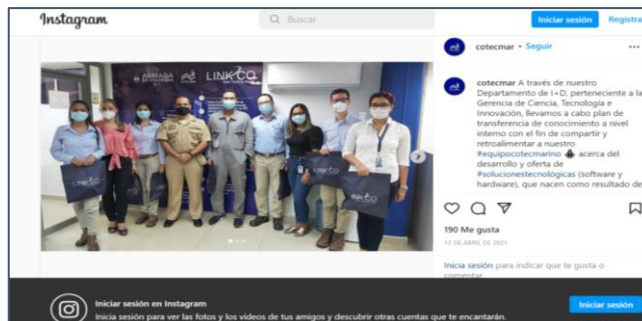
Instagram

Buscar

Iniciar sesión Registra

ARMADA LINK CO

LINKCO

LINKCO

cotecmar • Seguir

cotecmar A través de nuestro Departamento de I+D, perteneciente a la Gerencia de Ciencia, Tecnología e Innovación, llevamos a cabo plan de transferencia de conocimiento a nivel interno con el fin de compartir y retroalimentar a nuestro #equipocotecmarino acerca del desarrollo y oferta de #solucionestecnológicas (software y hardware), que nacen como resultado de

190 Me gusta

12 DE ABRIL DE 2021

Iniciar sesión para indicar que te gusta o comentar.

Iniciar sesión en Instagram

Inicia sesión para ver las fotos y los videos de tus amigos y descubrir otras cuentas que te encantarán.

Iniciar sesión